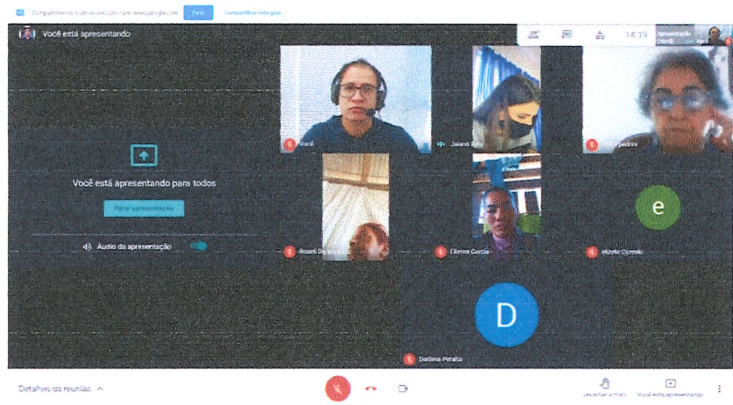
Compartilhando sua tela com meet.google.com Parar Ocultar

Você está apresentando

14:19

Você está apresentando para todos

Parar apresentação

Áudio da apresentação

Vocal

Juliana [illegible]

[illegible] Pedrini

Rosani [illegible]

Eliemo Corrêa

eKlenir Cyresio

e

D

Darlene Peralta

Detalhes da reunião

Levantar a mão

Você está apresentando